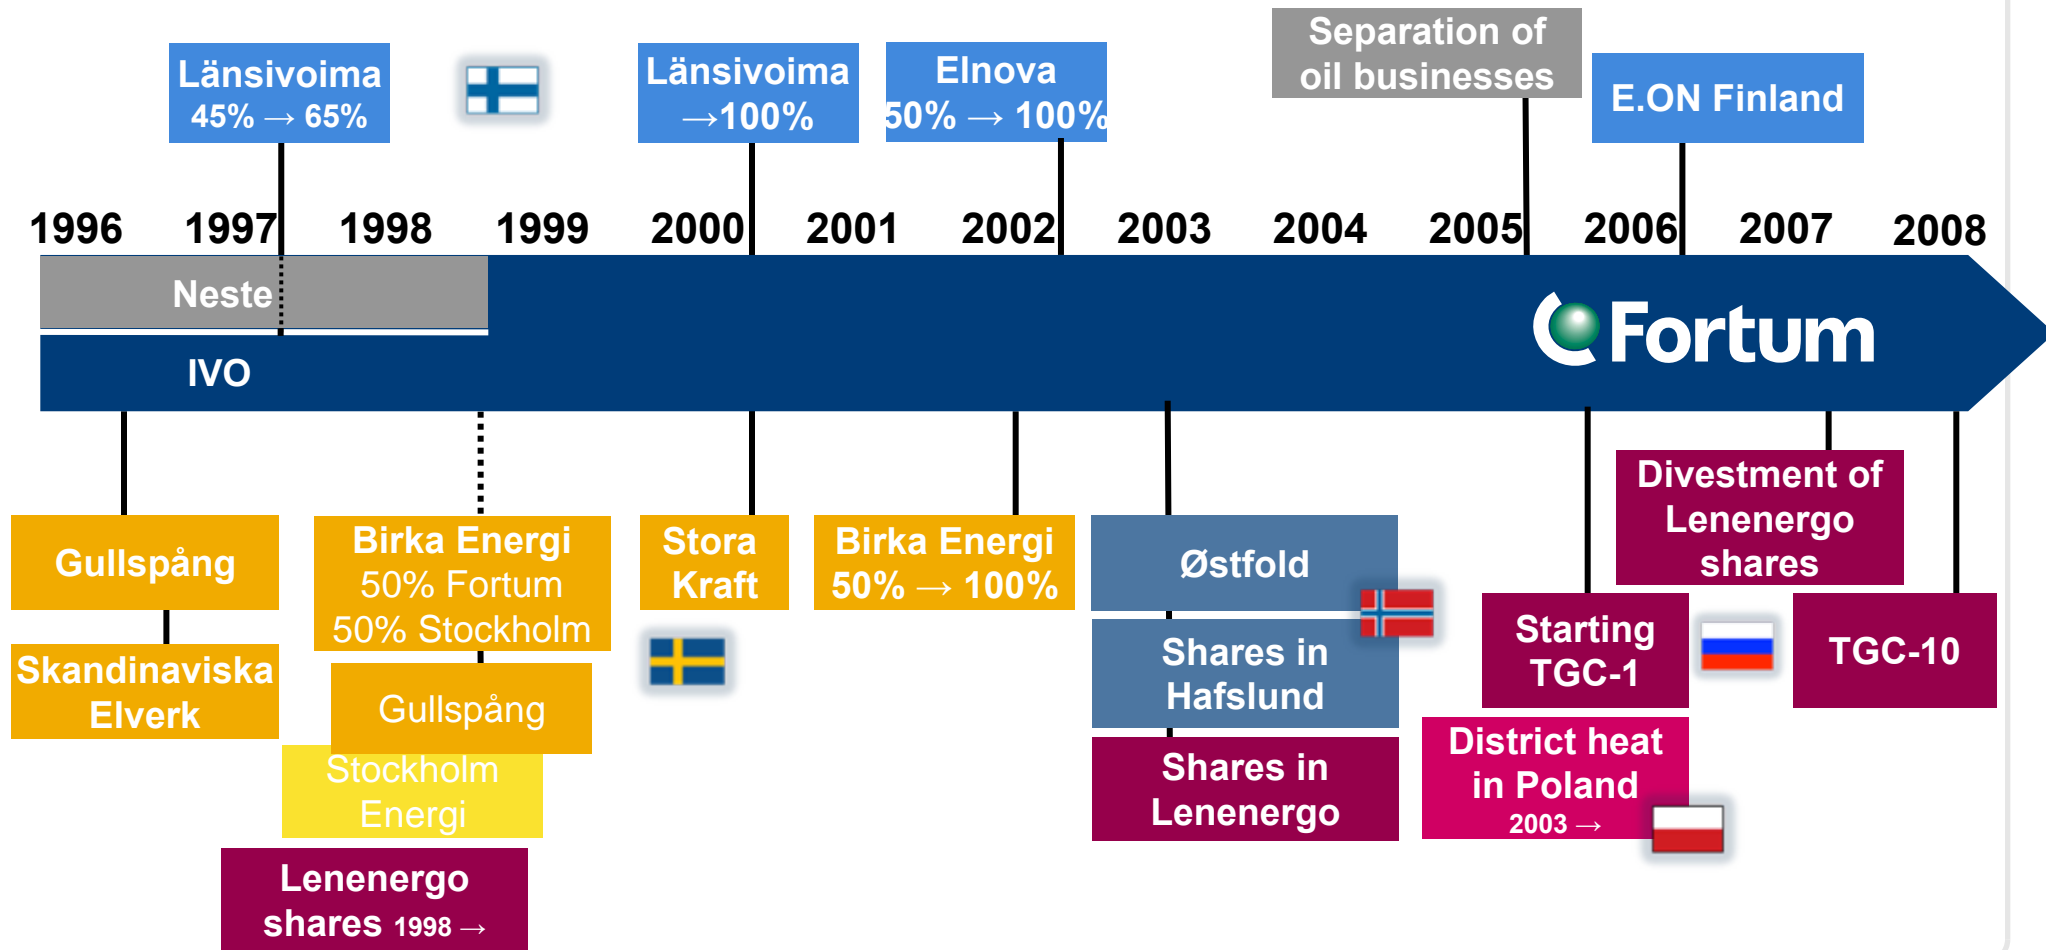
Länsivoima 45% → 65%

Länsivoima →100%

Elnova 50% → 100%

Separation of oil businesses

E.ON Finland

1996 1997 1998 1999 2000 2001 2002 2003 2004 2005 2006 2007 2008

Neste

IVO

Fortum

Gullspång

Skandinaviska Elverk

Birka Energi 50% Fortum 50% Stockholm

Gullspång

Stockholm Energi

Lenenergo shares 1998 →

Stora Kraft

Birka Energi 50% → 100%

Østfold

Shares in Hafslund

Shares in Lenenergo

Divestment of Lenenergo shares

Starting TGC-1

TGC-10

District heat in Poland 2003 →